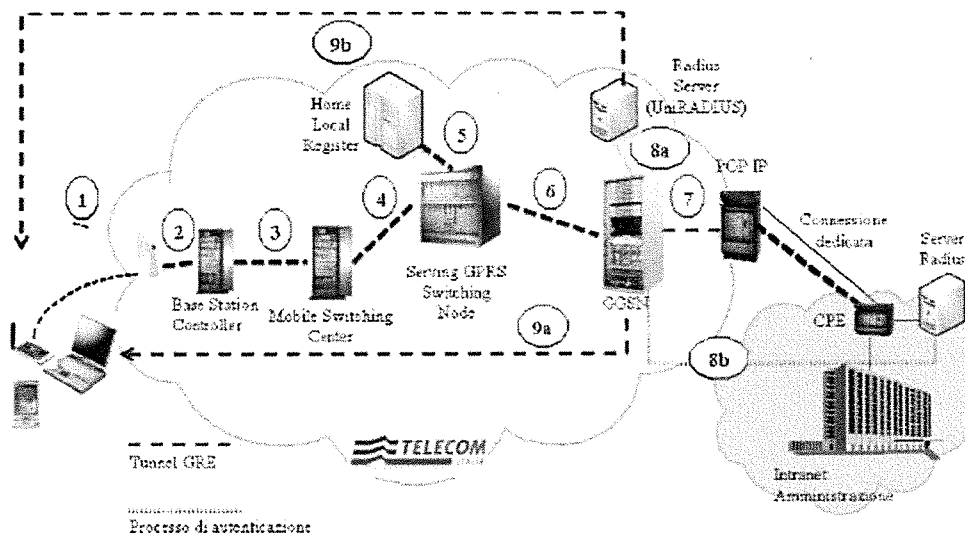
9b

Home Local Register

5

Radius Server (UniRADIUS)

8a

PCP IP

1

2

3

4

6

7

Connessione dedicata

Server Radius

Base Station Controller

Mobile Switching Center

Serving GPRS Switching Node

GGSN

CPE

9a

8b

TELECOM

Tunnel GRE

Intranet Amministrazione

Processo di autenticazione